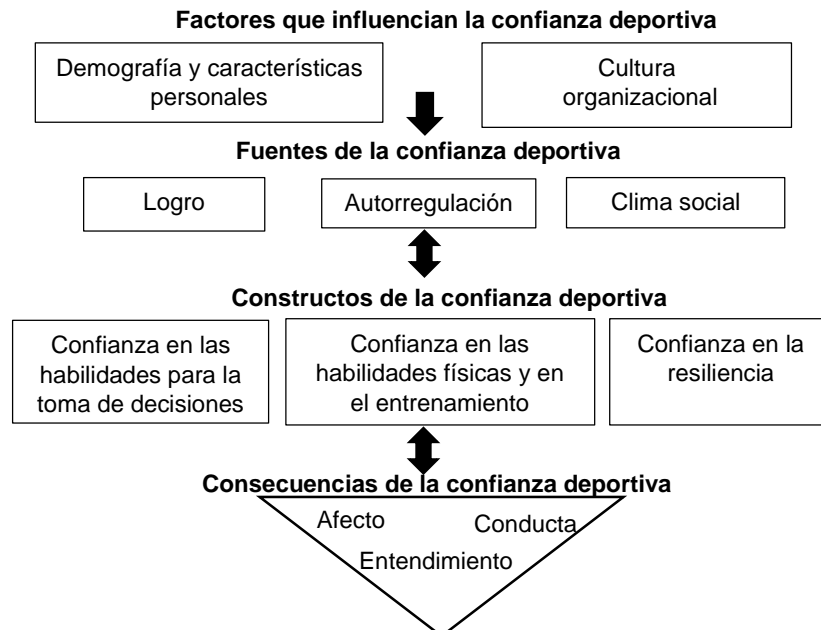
Factores que influencian la confianza deportiva

Demografía y características personales

Cultura organizacional

Fuentes de la confianza deportiva

Logro

Autorregulación

Clima social

Constructos de la confianza deportiva

Confianza en las habilidades para la toma de decisiones

Confianza en las habilidades físicas y en el entrenamiento

Confianza en la resiliencia

Consecuencias de la confianza deportiva

Afecto

Conducta

Entendimiento